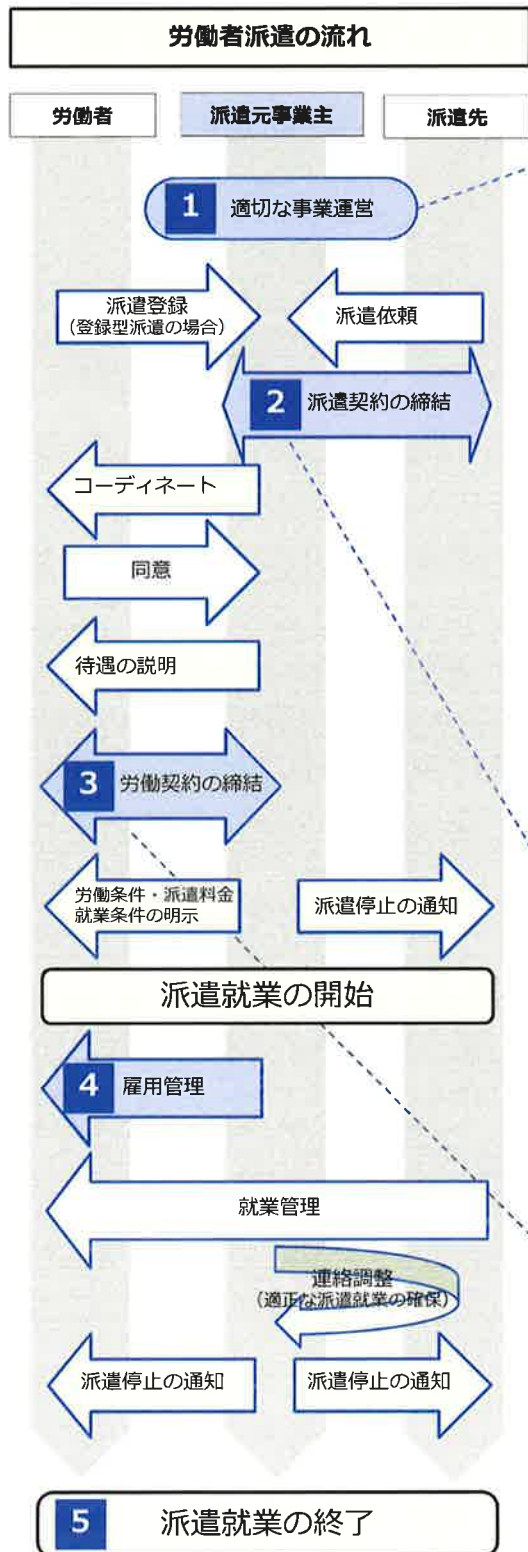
労働者派遣の流れ

労働者

派遣元事業主

派遣先

1 適切な事業運営

派遣登録
（登録型派遣の場合）

派遣依頼

2 派遣契約の締結

コーディネート

同意

待遇の説明

3 労働契約の締結

労働条件・派遣料金
就業条件の明示

派遣停止の通知

派遣就業の開始

4 雇用管理

就業管理

連絡調整
（適正な派遣就業の確保）

派遣停止の通知

派遣停止の通知

5 派遣就業の終了